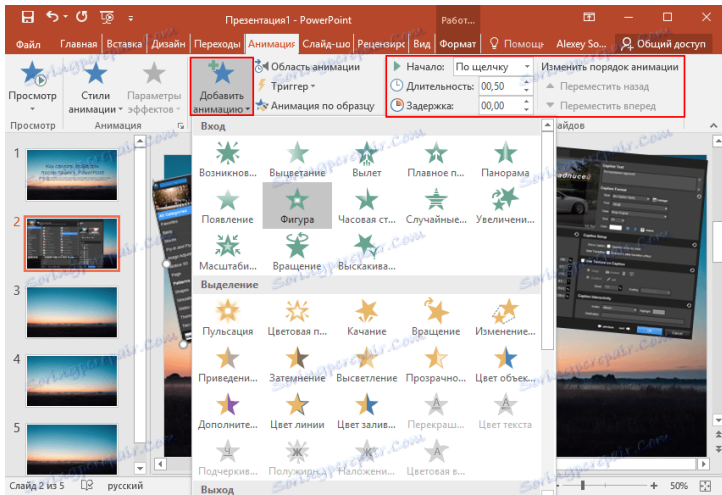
Презентация1 - PowerPoint

Работ...

Файл Главная Вставка Дизайн Переходы Анимация Слайд-шо Рецензирс Вид Формат Помощь Alexey So... Общий доступ

Просмотр

Стили анимации

Параметры эффектов

Добавить анимацию

Область анимации

Триггер

Анимация по образцу

Начало: По щелчку

Длительность: 00,50

Задержка: 00,00

Изменить порядок анимации

Переместить назад

Переместить вперед

Просмотр

Анимация

айдов

Вход

Возникнов... Выцветание Вылет Плавное п... Панорама

Появление Фигура Часовая ст... Случайные... Увеличени...

Масштаби... Вращение Выскакива...

Выделение

Пульсация Цветовая п... Качание Вращение Изменение...

Приведени... Затемнение Высветление Прозрачно... Цвет объек...

Дополните... Цвет линии Цвет залив... Перекраш... Цвет текста

Подчеркив... Полужирн... Наложени... Цветовая в...

Выход

1

2

3

4

5

Слайд 2 из 5 русский

50%